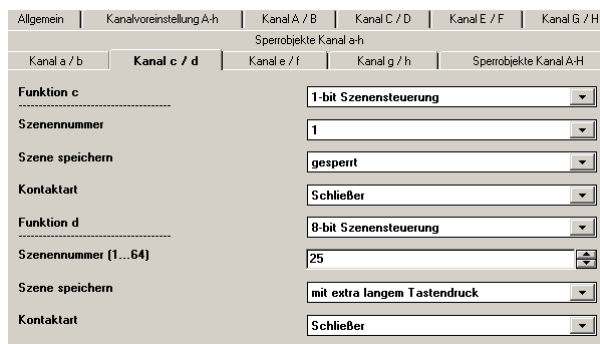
Allgemein | Kanalvoreinstellung A-h | Kanal A / B | Kanal C / D | Kanal E / F | Kanal G / H

Sperrobjekte Kanal a-h

Kanal a / b | Kanal c / d | Kanal e / f | Kanal g / h | Sperrobjekte Kanal A-H

| | |
|---|---|
| Funktion c | 1-bit Szenensteuerung |
| Szenennummer | 1 |
| Szene speichern | gesperrt |
| Kontaktart | Schließer |
| Funktion d | 8-bit Szenensteuerung |
| Szenennummer (1...64) | 25 |
| Szene speichern | mit extra langem Tastendruck |
| Kontaktart | Schließer |